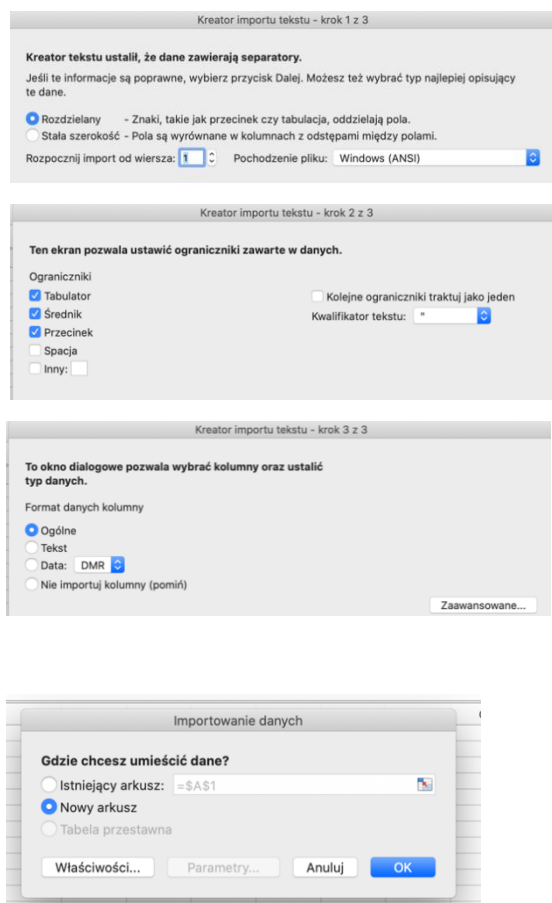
Kreator importu tekstu - krok 1 z 3

Kreator tekstu ustalił, że dane zawierają separatory.

Jeśli te informacje są poprawne, wybierz przycisk Dalej. Możesz też wybrać typ najlepiej opisujący te dane.

Rozdzielany - Znaki, takie jak przecinek czy tabulacja, oddzielają pola.

Stała szerokość - Pola są wyrównane w kolumnach z odstępami między polami.

Rozpocznij import od wiersza: 1 Pochodzenie pliku: Windows (ANSI)

Kreator importu tekstu - krok 2 z 3

Ten ekran pozwala ustawić ograniczniki zawarte w danych.

Ograniczniki

Tabulator

Średnik

Przecinek

Spacja

Inny:

Kolejne ograniczniki traktuj jako jeden

Kwalifikator tekstu: "

Kreator importu tekstu - krok 3 z 3

To okno dialogowe pozwala wybrać kolumny oraz ustalić typ danych.

Format danych kolumny

Ogólne

Tekst

Data: DMR

Nie importuj kolumny (pomiń)

Zaawansowane...

Importowanie danych

Gdzie chcesz umieścić dane?

Istniejący arkusz: =$A$1

Nowy arkusz

Tabela przestawna

Właściwości... Parametry... Anuluj OK